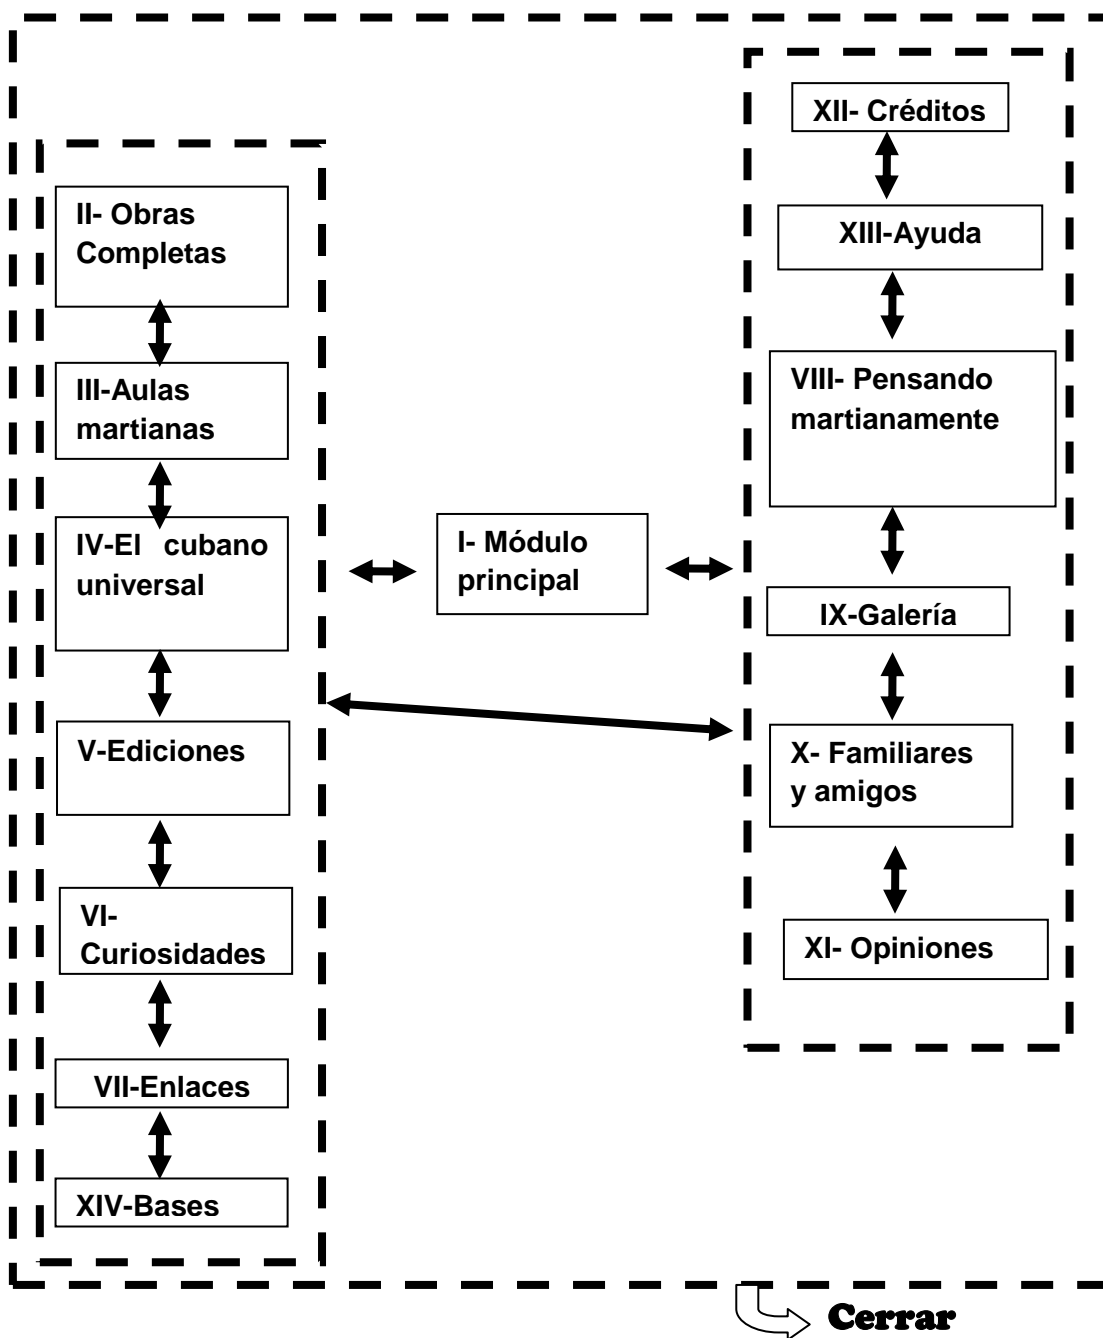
II- Obras Completas

III-Aulas martianas

IV-El cubano universal

V-Ediciones

VI- Curiosidades

VII-Enlaces

XIV-Bases

I- Módulo principal

XII- Créditos

XIII-Ayuda

VIII- Pensando martianamente

IX-Galería

X- Familiares y amigos

XI- Opiniones

Cerrar